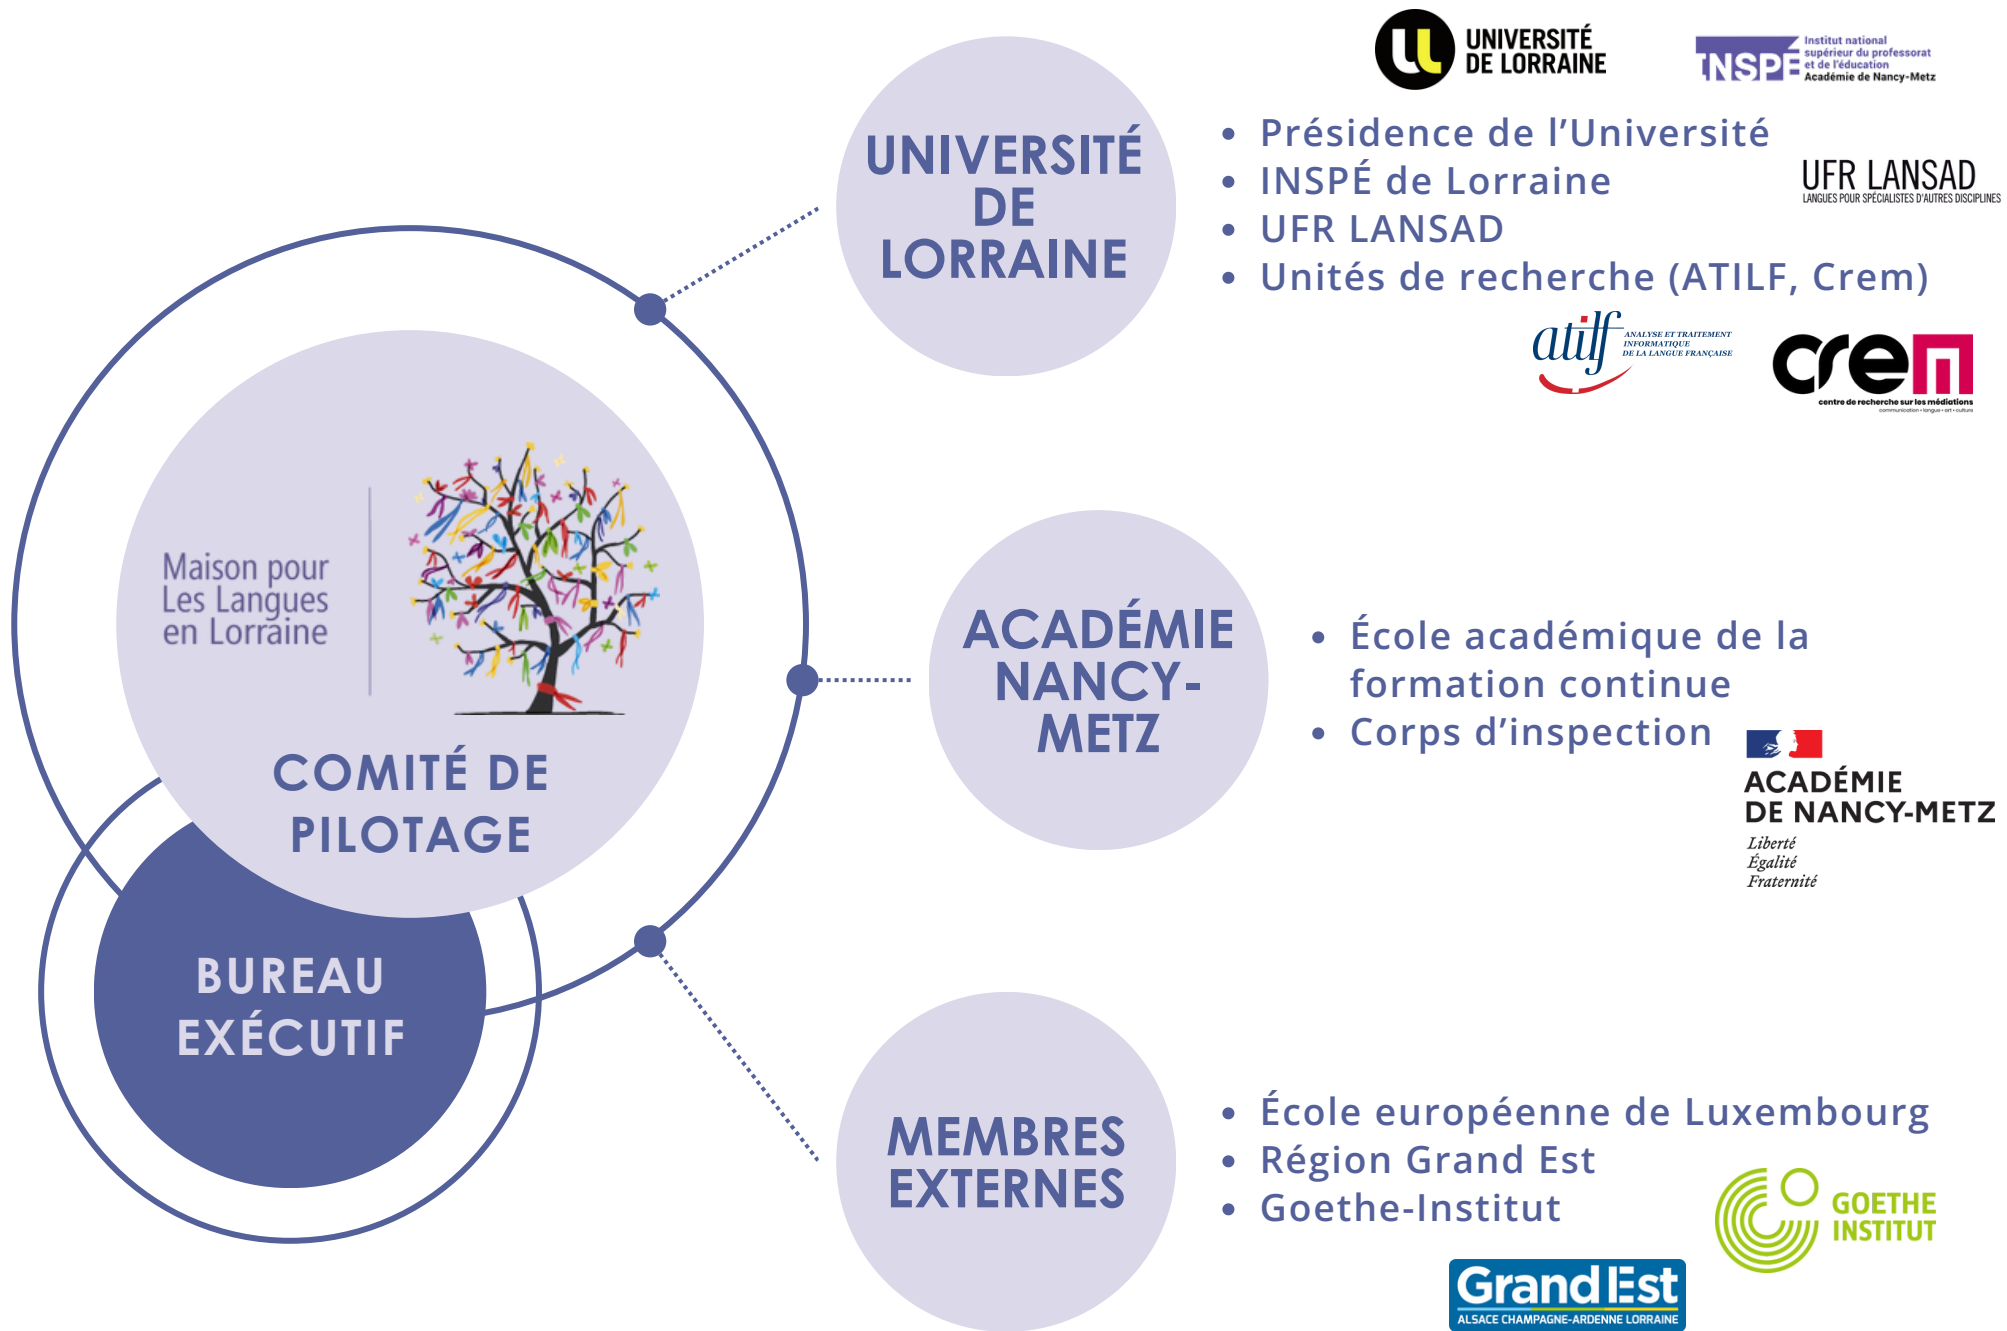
UNIVERSITÉ DE LORRAINE

INSPÉ Institut national supérieur du professorat et de l'éducation Académie de Nancy-Metz

UNIVERSITÉ DE LORRAINE

• Présidence de l'Université
• INSPÉ de Lorraine
• UFR LANSAD
• Unités de recherche (ATILF, Crem)

UFR LANSAD
LANGUES POUR SPÉCIALISTES D'AUTRES DISCIPLINES

atilf ANALYSE ET TRAITEMENT INFORMATIQUE DE LA LANGUE FRANÇAISE

crem centre de recherche sur les médiations

Maison pour Les Langues en Lorraine

COMITÉ DE PILOTAGE

BUREAU EXÉCUTIF

ACADÉMIE NANCY-METZ

• École académique de la formation continue
• Corps d'inspection

ACADÉMIE DE NANCY-METZ
Liberté
Égalité
Fraternité

MEMBRES EXTERNES

• École européenne de Luxembourg
• Région Grand Est
• Goethe-Institut

GOETHE INSTITUT

Grand Est
ALSACE CHAMPAGNE-ARDENNE LORRAINE